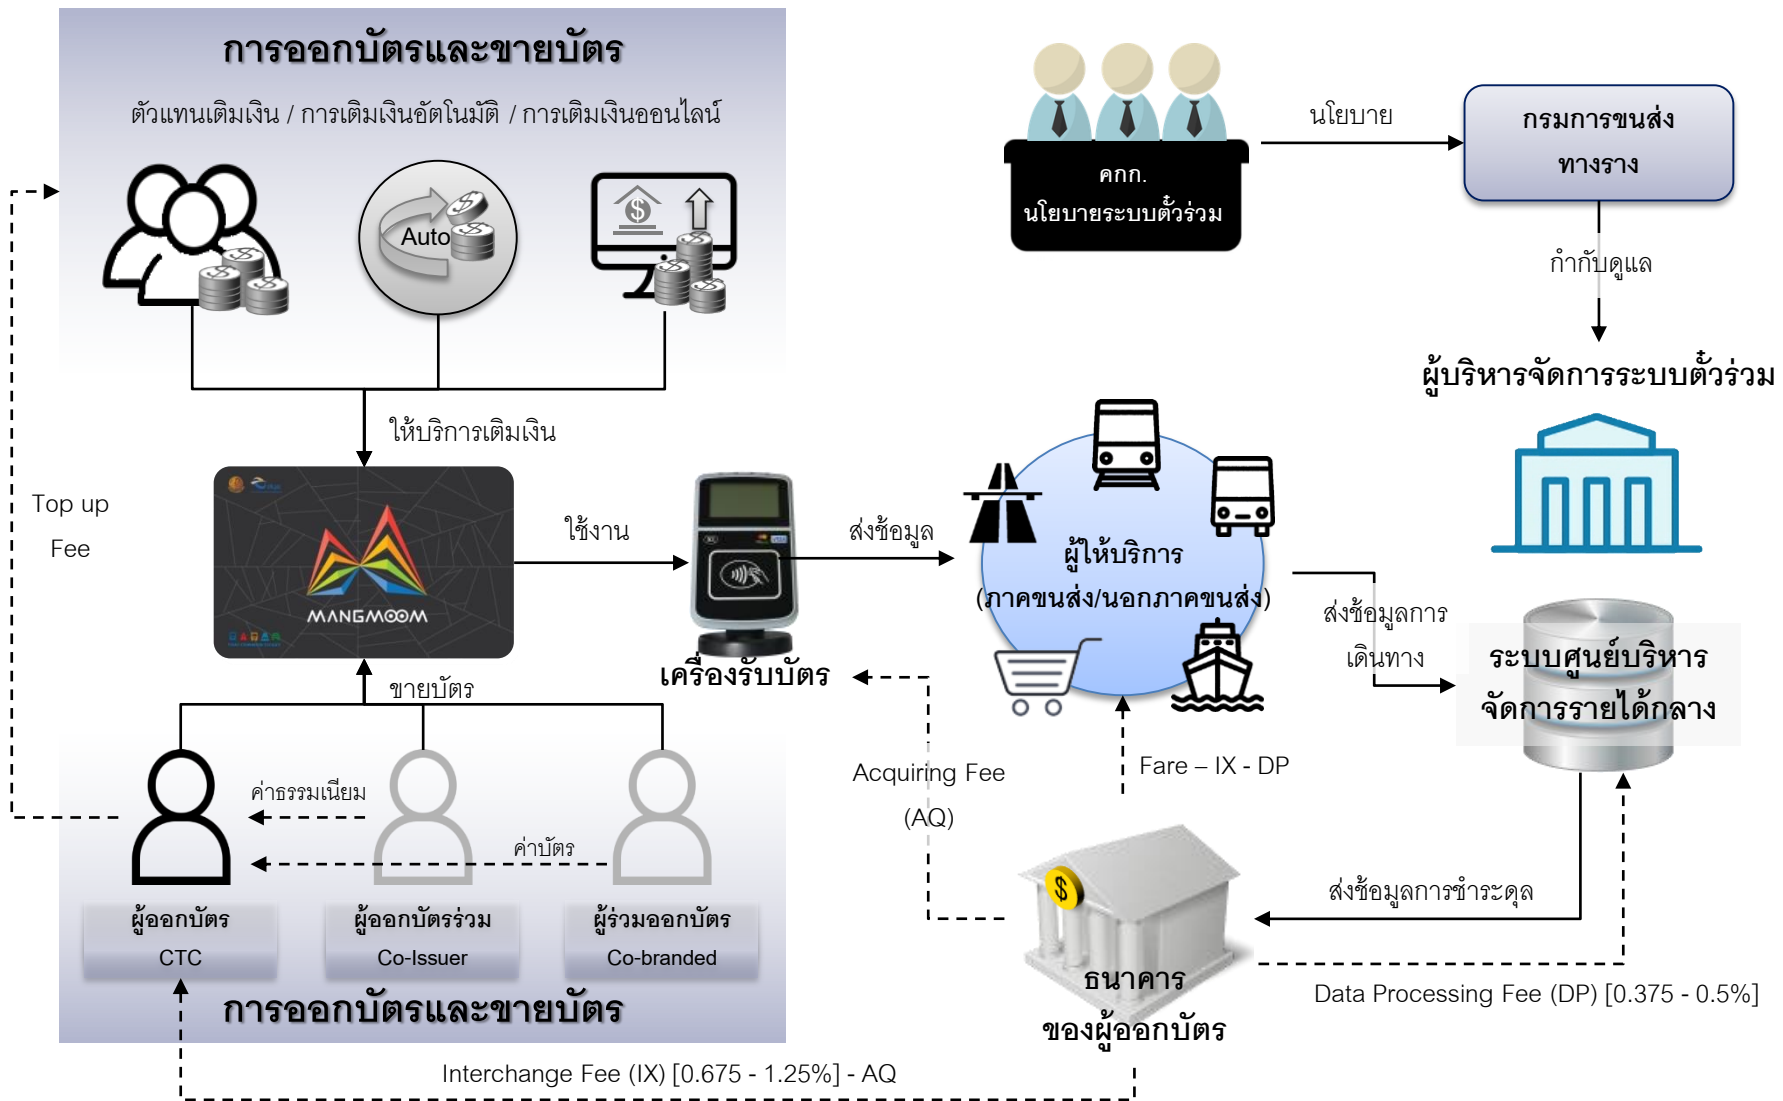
การออกบัตรและขายบัตร

ตัวแทนเติมเงิน / การเติมเงินอัตโนมัติ / การเติมเงินออนไลน์

Auto

ให้บริการเติมเงิน

Top up

Fee

MANGMOOM

ใช้งาน

ส่งข้อมูล

เครื่องรับบัตร

ขายบัตร

ค่าธรรมเนียม

ค่าบัตร

ผู้ออกบัตร

CTC

ผู้ออกบัตรร่วม

Co-Issuer

ผู้ร่วมออกบัตร

Co-branded

การออกบัตรและขายบัตร

คกก.

นโยบายระบบตั๋วร่วม

นโยบาย

กรมการขนส่งทางราง

กำกับดูแล

ผู้บริหารจัดการระบบตั๋วร่วม

ผู้ให้บริการ

(ภาคขนส่ง/นอกภาคขนส่ง)

ส่งข้อมูลการเดินทาง

ระบบศูนย์บริหารจัดการรายได้กลาง

Acquiring Fee

(AQ)

Fare – IX - DP

ส่งข้อมูลการชำระดุล

ธนาคารของผู้ออกบัตร

Data Processing Fee (DP) [0.375 - 0.5%]

Interchange Fee (IX) [0.675 - 1.25%] - AQ